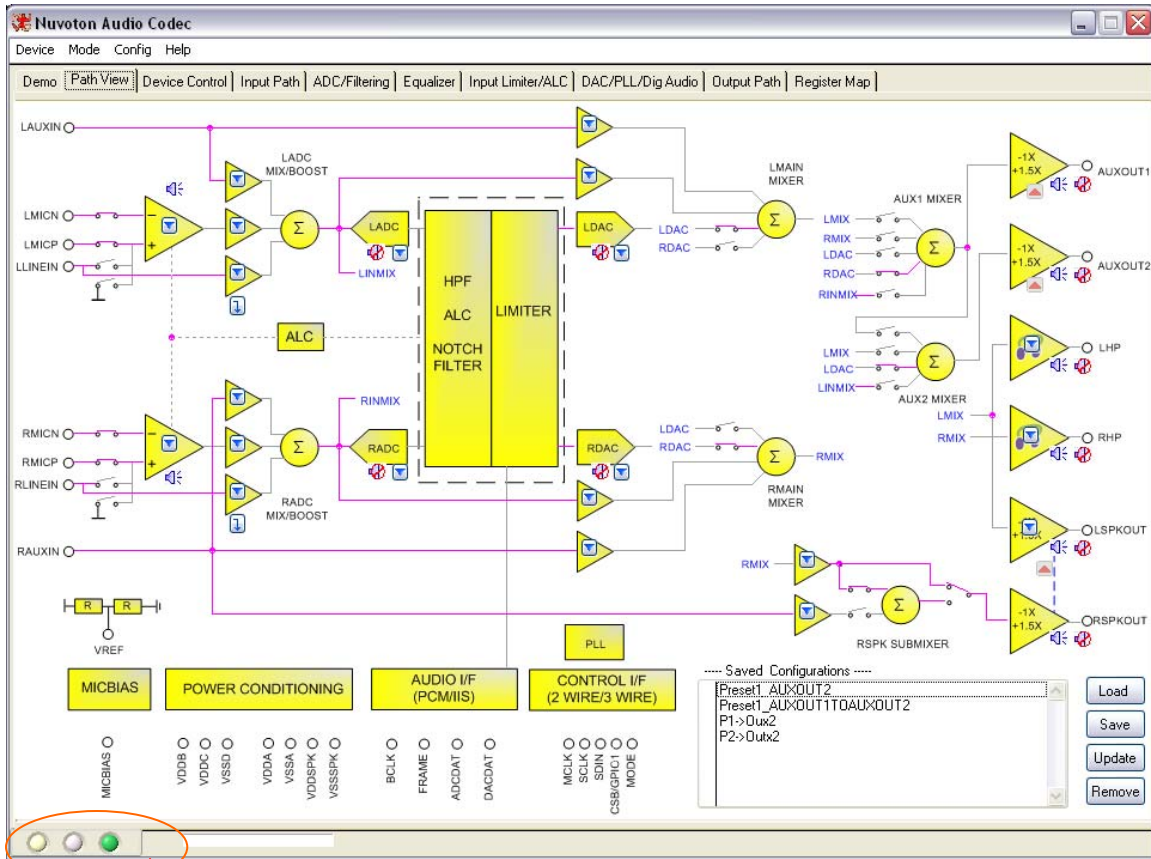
Nuvoton Audio Codec

Device Mode Config Help

Demo | Path View | Device Control | Input Path | ADC/Filtering | Equalizer | Input Limiter/ALC | DAC/PLL/Dig Audio | Output Path | Register Map

LAUXIN

LADC MIX/BOOST

LMICN
LMICP
LLINEIN

LADC
LINMIX

HPF
ALC
NOTCH FILTER

LIMITER

LDAC
LDAC
RDAC

LMAIN MIXER

AUX1 MIXER
LMIX
RMIX
LDAC
RDAC
RINMIX

-1X
+1.5X
AUXOUT1

-1X
+1.5X
AUXOUT2

ALC

LMIX
LDAC
LINMIX
AUX2 MIXER

LHP

LMIX
RMIX
RHP

RINMIX

RMICN
RMICP
RLINEIN

RADC

RDAC
LDAC
RDAC
RMIX

RADC MIX/BOOST

RMAIN MIXER

RAUXIN

+1.5X
LSPKOUT

RMIX

-1X
+1.5X
RSPKOUT

R R
VREF

PLL

RSPK SUBMIXER

MICBIAS
POWER CONDITIONING
AUDIO I/F (PCM/IIS)
CONTROL I/F (2 WIRE/3 WIRE)

---- Saved Configurations ----
Preset1_AUXOUT2
Preset1_AUXOUT1TOAUXOUT2
P1->Oux2
P2->Outx2

Load
Save
Update
Remove

MICBIAS
VDDB
VDDC
VSSD
VDDA
VSSA
VDDSPK
VSSSPK
BCLK
FRAME
ADCDAT
DACDAT
MCLK
SCLK
SDIN
CSB/GPIO1
MODE